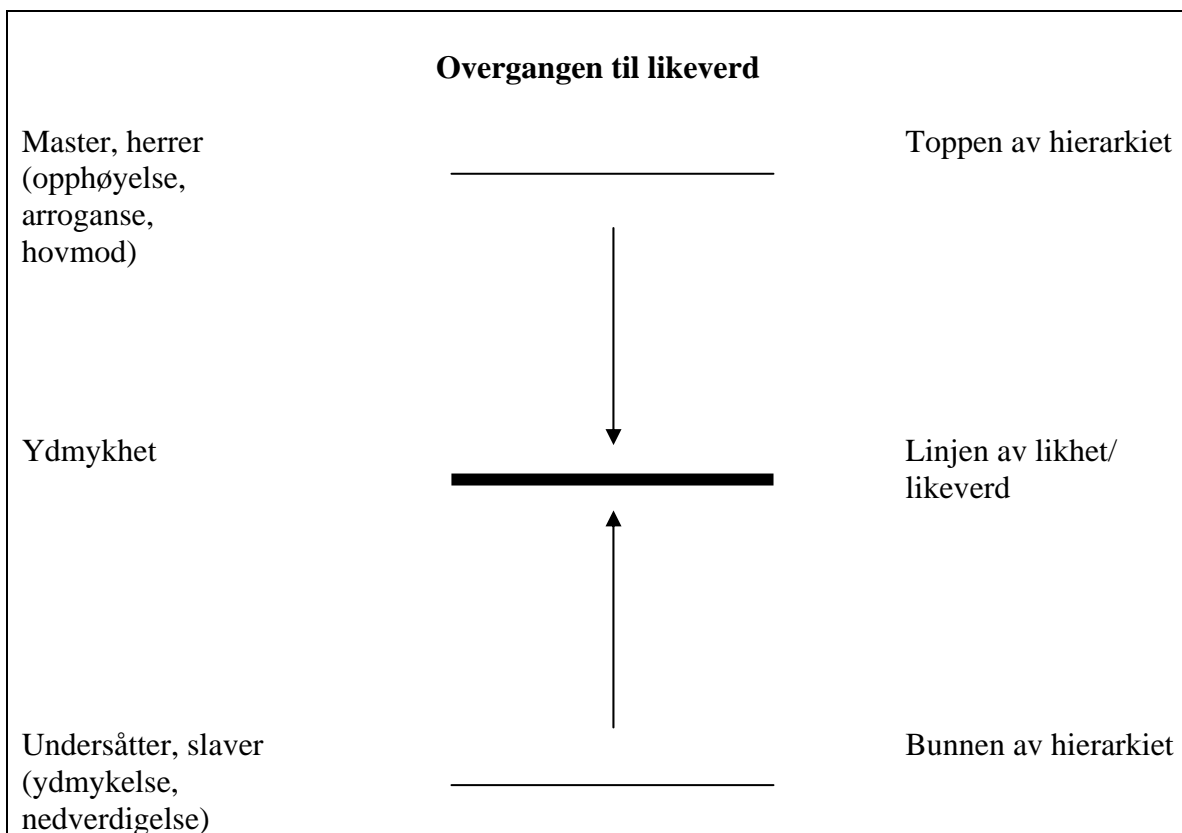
**Overgangen til likeverd**

Master, herrer (opphøyelse, arroganse, hovmod)

Toppen av hierarkiet

Ydmykhet

Linjen av likhet/ likeverd

Undersåtter, slaver (ydmykelse, nedverdigelse)

Bunnen av hierarkiet